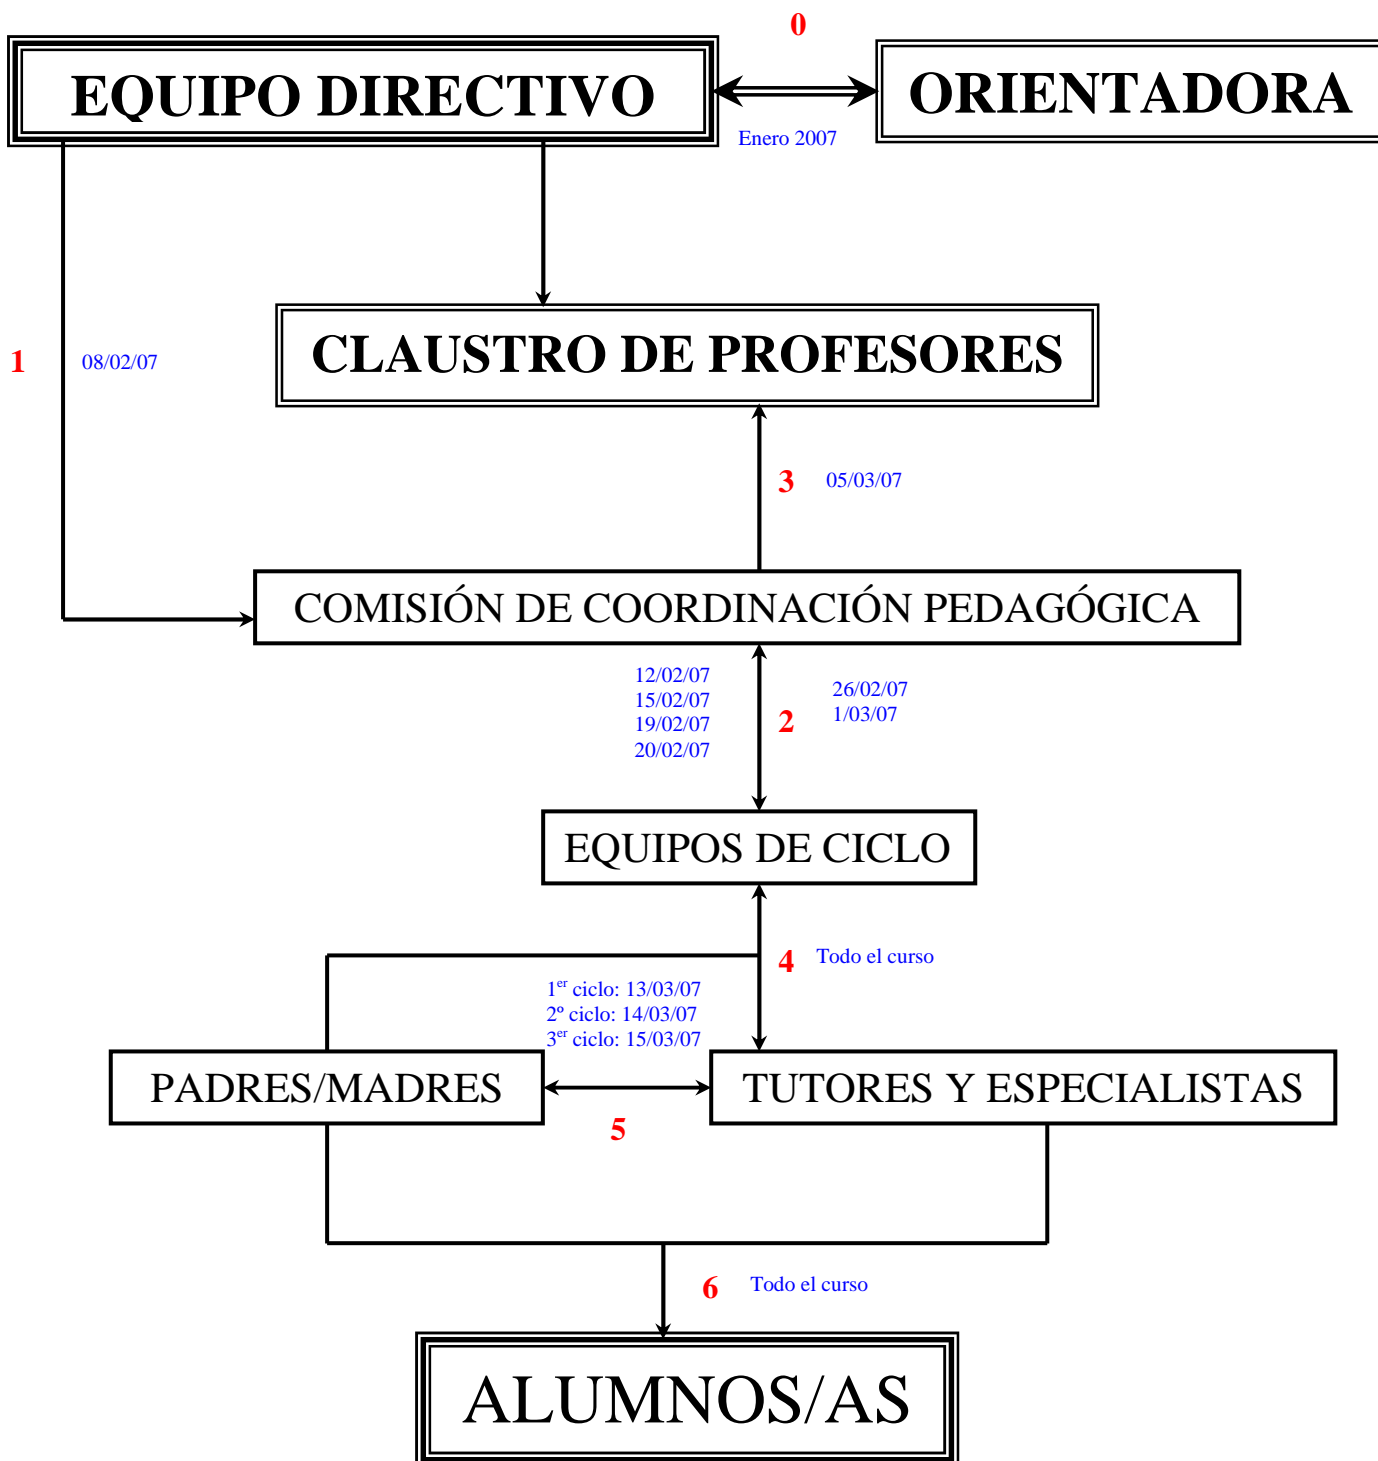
0

EQUIPO DIRECTIVO

ORIENTADORA

Enero 2007

1

08/02/07

CLAUSTRO DE PROFESORES

3

05/03/07

COMISIÓN DE COORDINACIÓN PEDAGÓGICA

12/02/07
15/02/07
19/02/07
20/02/07

2

26/02/07
1/03/07

EQUIPOS DE CICLO

4

Todo el curso

$1^{er}$ ciclo: 13/03/07
$2^{o}$ ciclo: 14/03/07
$3^{er}$ ciclo: 15/03/07

PADRES/MADRES

TUTORES Y ESPECIALISTAS

5

6

Todo el curso

ALUMNOS/AS